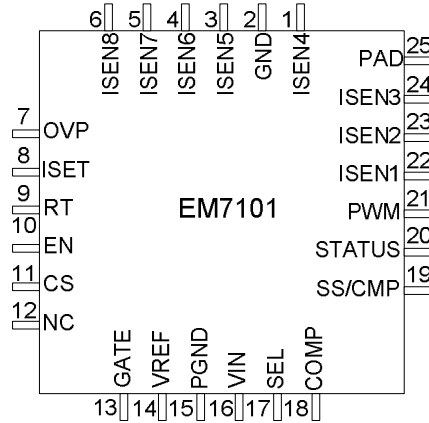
6 5 4 3 2 1

ISEN8 ISEN7 ISEN6 ISEN5 GND ISEN4

PAD 25
ISEN3 24
ISEN2 23
ISEN1 22
PWM 21
STATUS 20
SS/CMP 19

7 OVP
8 ISET
9 RT
10 EN
11 CS
12 NC

EM7101

GATE VREF PGND VIN SEL COMP

13 14 15 16 17 18